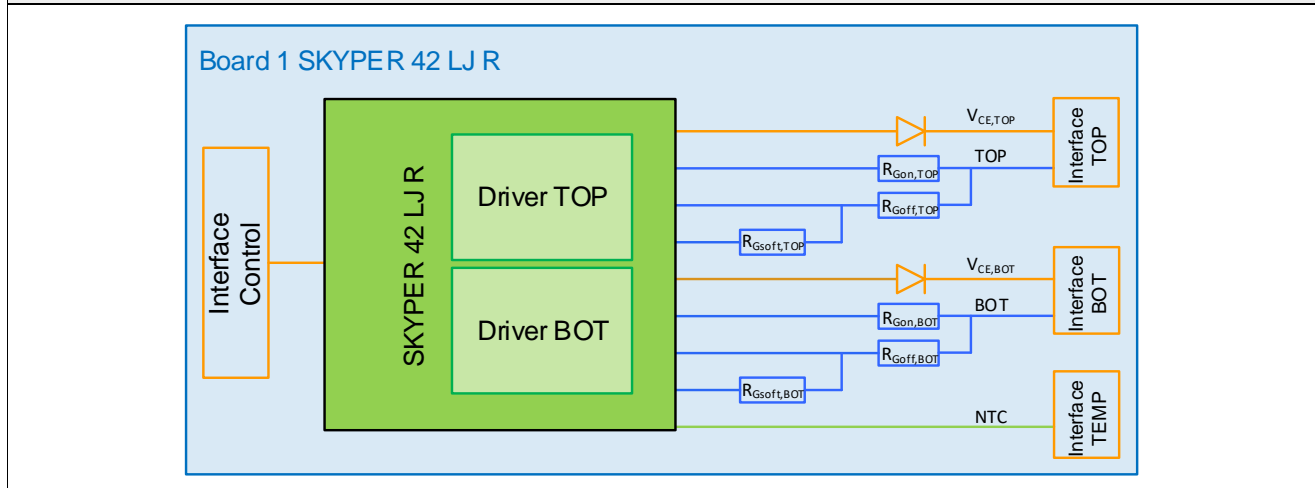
Board 1 SKYPER 42 LJ R

Interface Control

SKYPER 42 LJ R

Driver TOP

Driver BOT

$V_{CE,TOP}$

TOP

$R_{Gon,TOP}$

$R_{Goff,TOP}$

$R_{Gsoft,TOP}$

Interface TOP

$V_{CE,BOT}$

BOT

$R_{Gon,BOT}$

$R_{Goff,BOT}$

$R_{Gsoft,BOT}$

Interface BOT

NTC

Interface TEMP